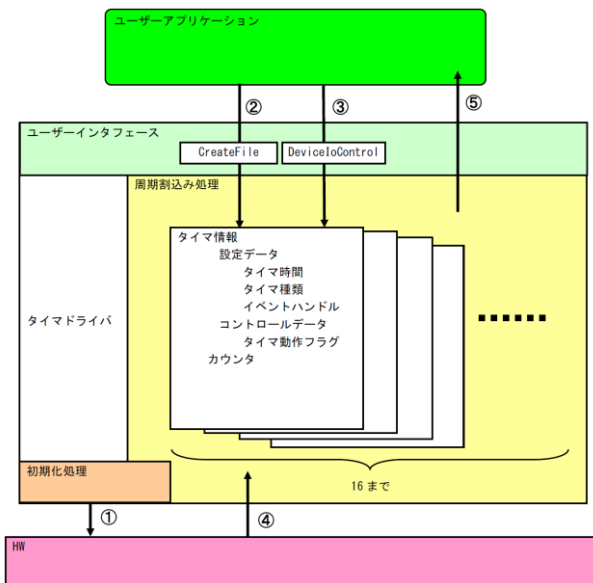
ユーザーアプリケーション

②

③

⑤

ユーザーインタフェース

CreateFile

DeviceIoControl

周期割込み処理

タイマドライバ

タイマ情報
設定データ
タイマ時間
タイマ種類
イベントハンドル
コントロールデータ
タイマ動作フラグ
カウンタ

......

初期化処理

16 まで

①

④

HW